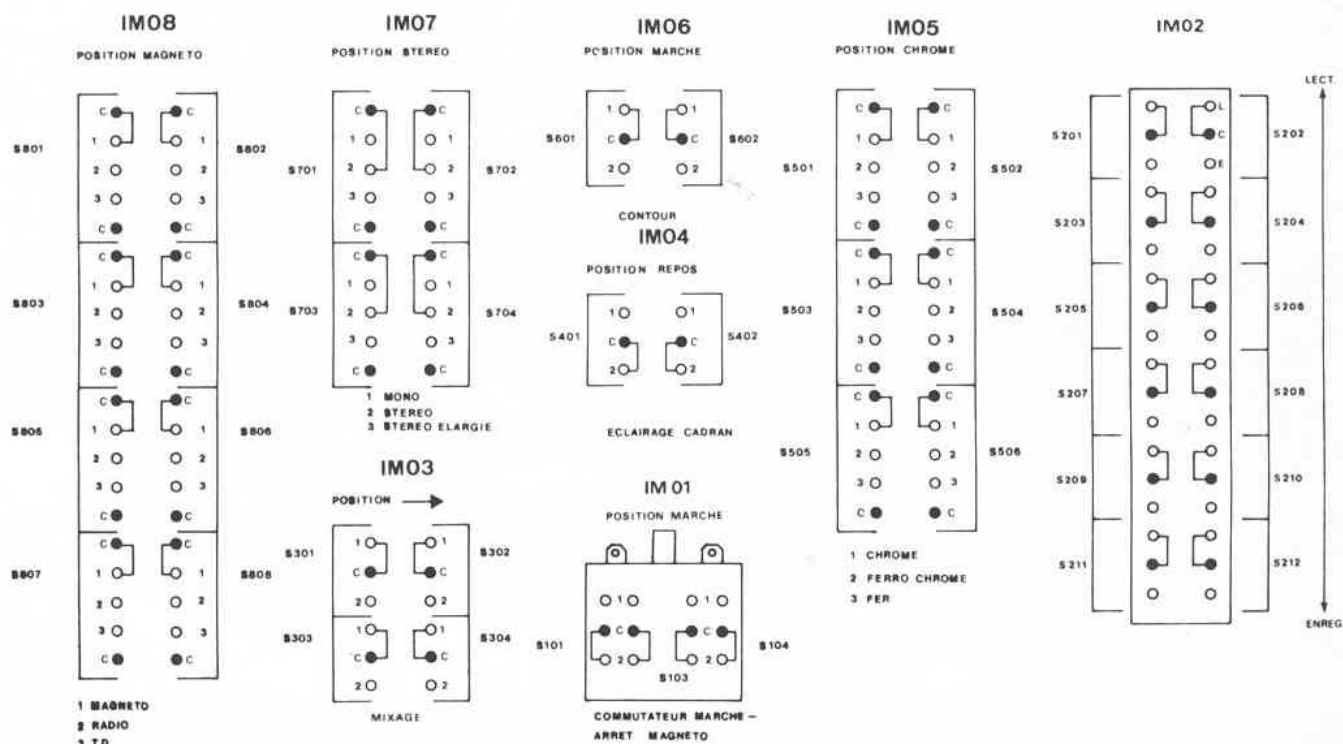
IM08

POSITION MAGNETO

C C
S801 1 1 S802
2 2
3 3
C C

C C
S803 1 1 S804
2 2
3 3
C C

C C
S805 1 1 S806
2 2
3 3
C C

C C
S807 1 1 S808
2 2
3 3
C C

1 MAGNETO
2 RADIO
3 T.D.

IM07

POSITION STEREO

C C
1 1
S701 2 2 S702
3 3
C C

C C
1 1
S703 2 2 S704
3 3
C C

1 MONO
2 STEREO
3 STEREO ELARGIE

IM03

POSITION

S301 1 1 S302
C C
2 2

S303 1 1 S304
C C
2 2

MIXAGE

IM06

POSITION MARCHE

1 1
S601 C C S602
2 2

CONTOUR

IM04

POSITION REPOS

1 1
S401 C C S402
2 2

ECLAIRAGE CADRAN

IM 01

POSITION MARCHE

0 1 0 0 1 0
S101 C C S104
2 2
S103

COMMUTATEUR MARCHE - ARRET MAGNETO

IM05

POSITION CHROME

C C
S501 1 1 S502
2 2
3 3
C C

C C
1 1
S503 2 2 S504
3 3
C C

C C
1 1
S505 2 2 S506
3 3
C C

1 CHROME
2 FERRO CHROME
3 FER

IM02

LECT.

L
S201 C S202
E

S203 S204

S205 S206

S207 S208

S209 S210

S211 S212

ENREG